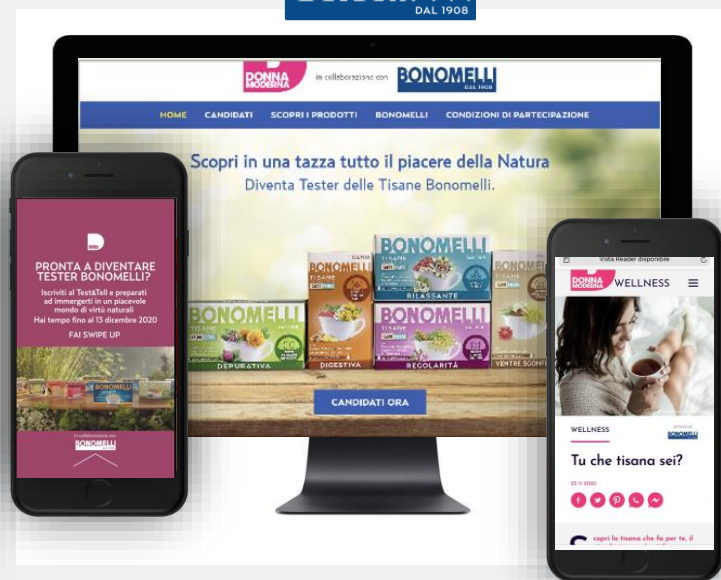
DAL 1908

DONNA MODERNA in collaborazione con BONOMELLI DAL 1908

HOME CANDIDATI SCOPRI I PRODOTTI BONOMELLI CONDIZIONI DI PARTECIPAZIONE

Scopri in una tazza tutto il piacere della Natura
Diventa Tester delle Tisane Bonomelli.

BONOMELLI TISANE DEPURATIVA
BONOMELLI TISANE DIGESTIVA
BONOMELLI RILASSANTE
BONOMELLI REGOLARITÀ
BONOMELLI VENTRE SGONFIO

CANDIDATI ORA

PRONTA A DIVENTARE TESTER BONOMELLI?
Iscriviti al Test&Tell e preparati ad immergerti in un piacevole mondo di virtù naturali
Hai tempo fino al 13 dicembre 2020
FAI SWIPE UP

BONOMELLI

Vista Reader disponibile
DONNA MODERNA WELLNESS

WELLNESS
Tu che tisana sei?

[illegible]
scopri la tisana che fa per te, il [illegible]